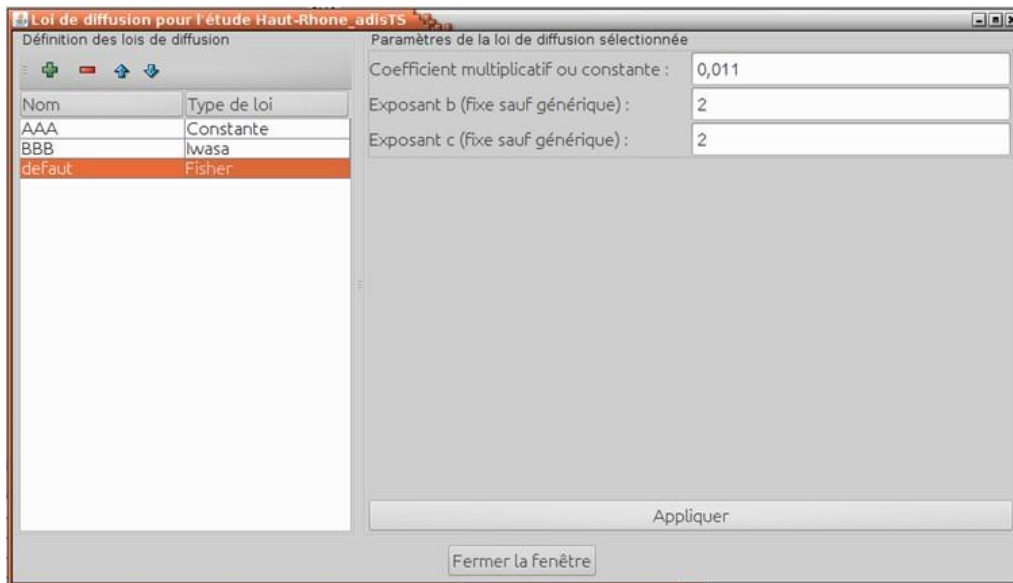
Loi de diffusion pour l'étude Haut-Rhone_adisTS

Définition des lois de diffusion

| Nom | Type de loi |
|---|---|
| AAA | Constante |
| BBB | Iwasa |
| defaut | Fisher |

Paramètres de la loi de diffusion sélectionnée

| Coefficient multiplicatif ou constante : | 0,011 |
|---|---|
| Exposant b (fixe sauf générique) : | 2 |
| Exposant c (fixe sauf générique) : | 2 |

Appliquer

Fermer la fenêtre